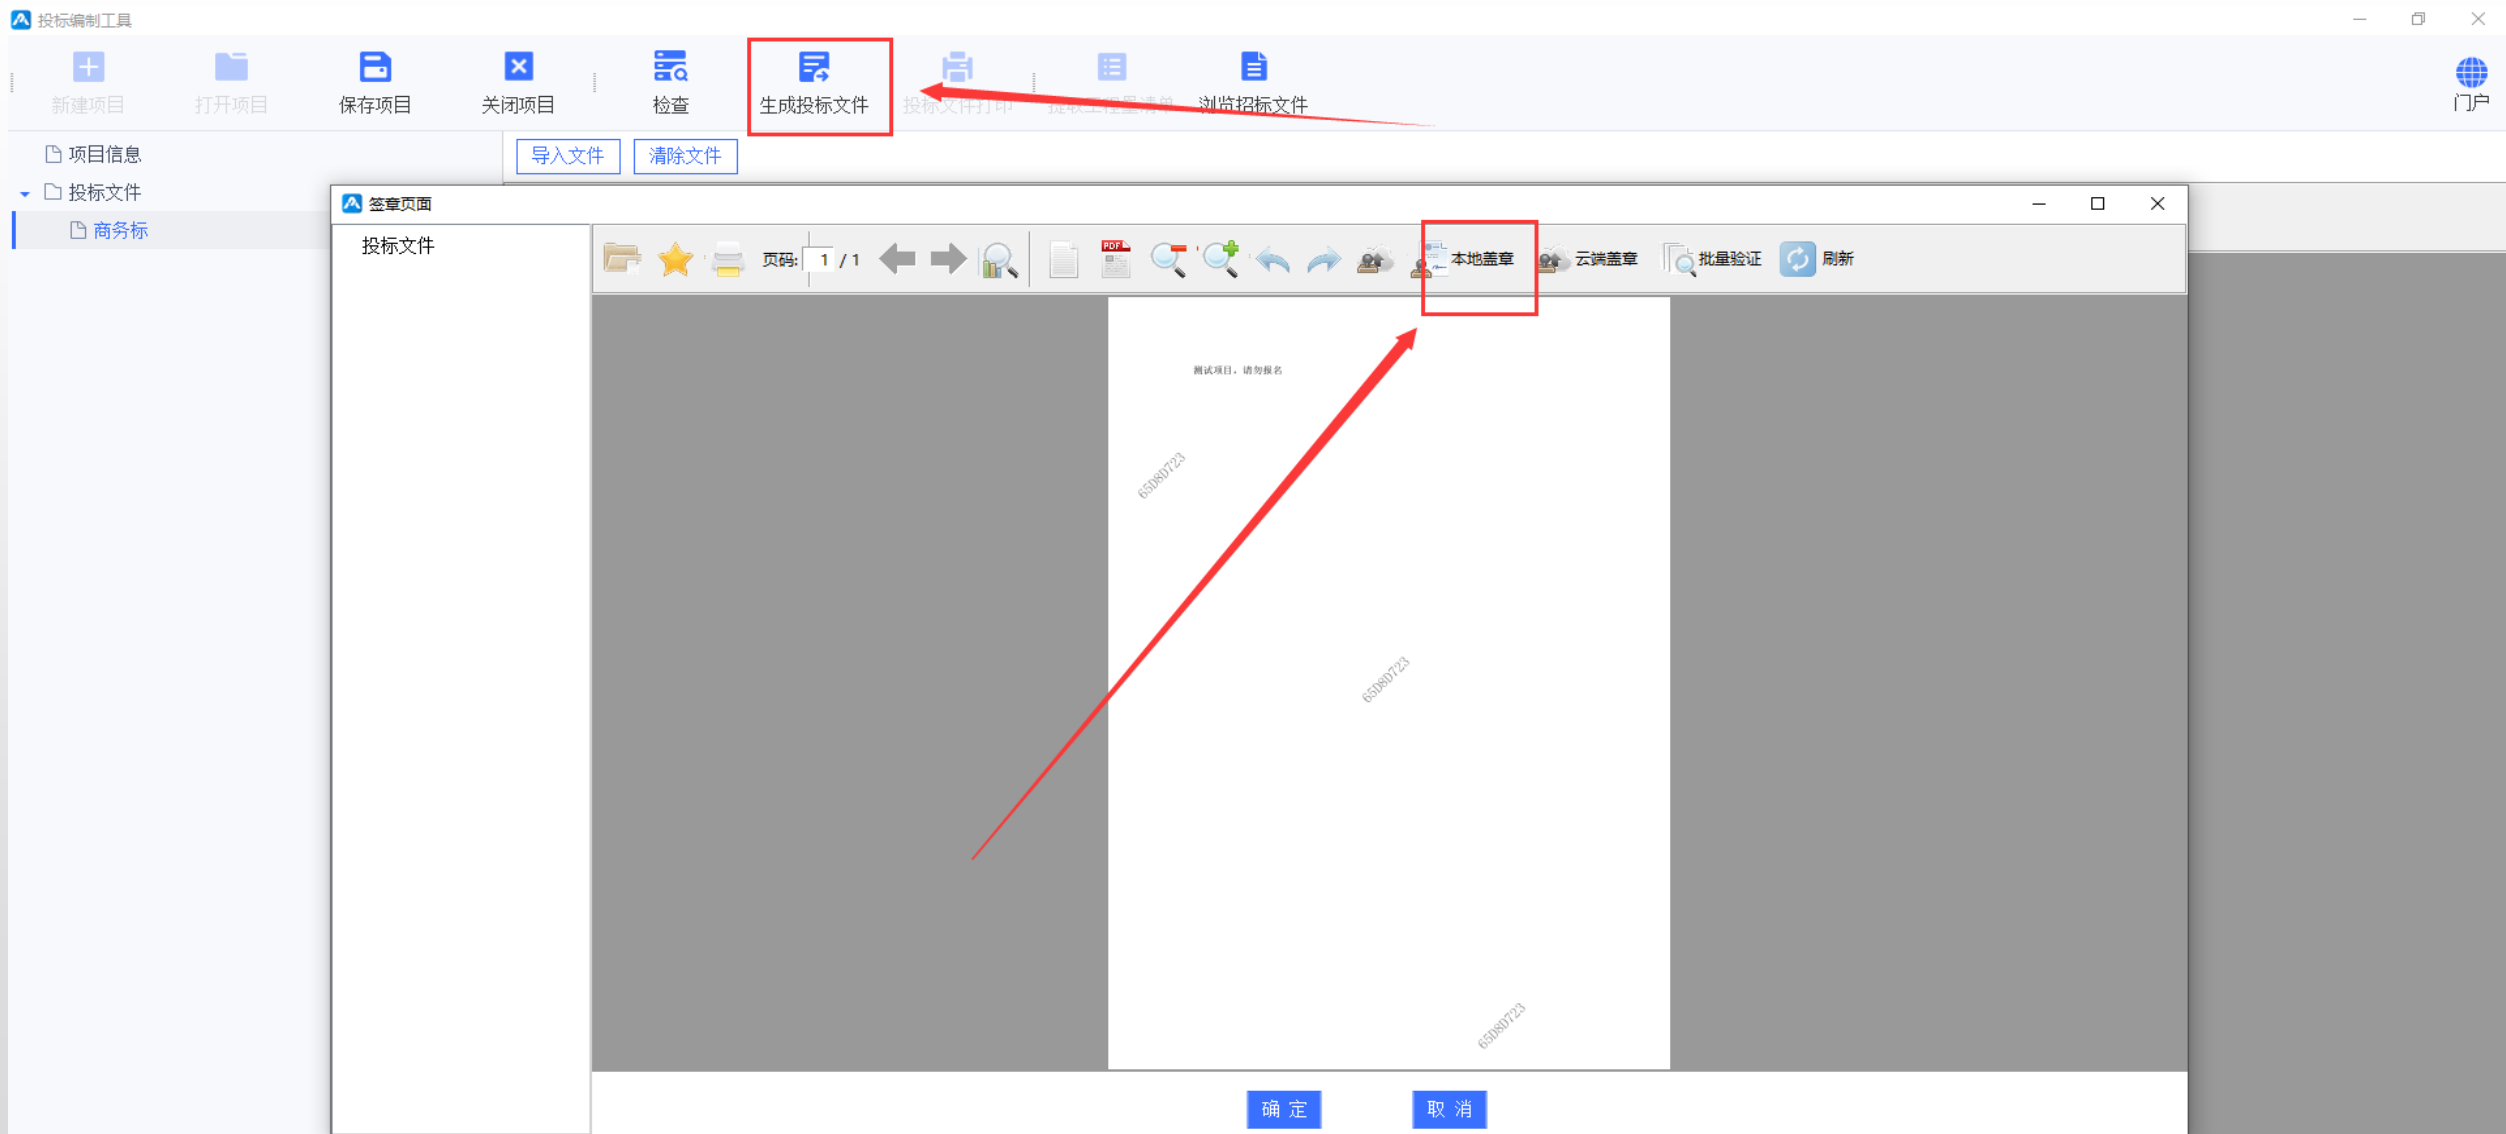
投标编制工具

新建项目
打开项目
保存项目
关闭项目
检查
生成投标文件
投标文件打印
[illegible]
浏览招标文件
门户

项目信息
投标文件
商务标

导入文件
清除文件

签章页面

投标文件

页码: 1 / 1
本地盖章
云端盖章
批量验证
刷新

测试项目，请勿报名

65D8D723

65D8D723

65D8D723

确 定
取 消